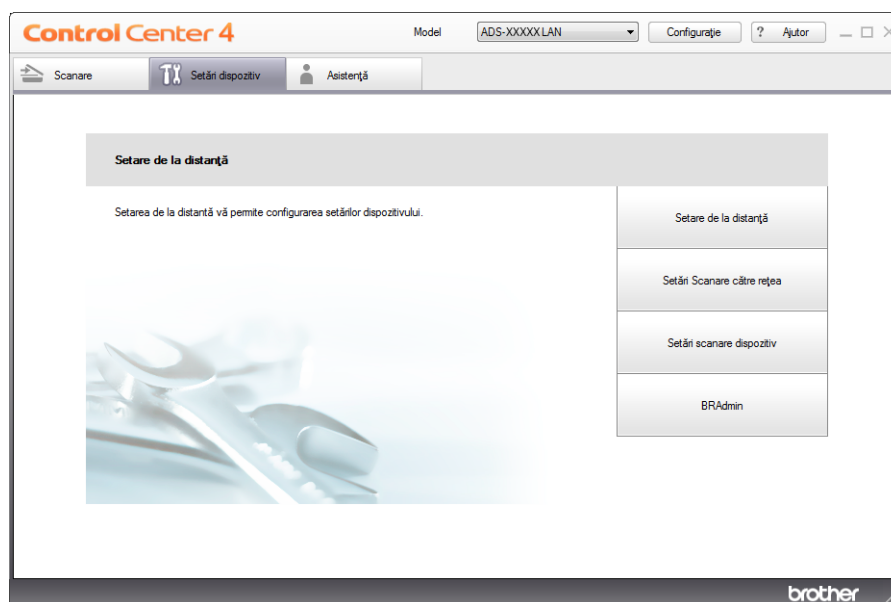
Control Center 4

Model ADS-XXXXX LAN

Configuraţie

? Ajutor

Scanare

Setări dispozitiv

Asistenţă

Setare de la distanţă

Setarea de la distantă vă permite configurarea setărilor dispozitivului.

Setare de la distanţă

Setări Scanare către reţea

Setări scanare dispozitiv

BRAdmin

brother